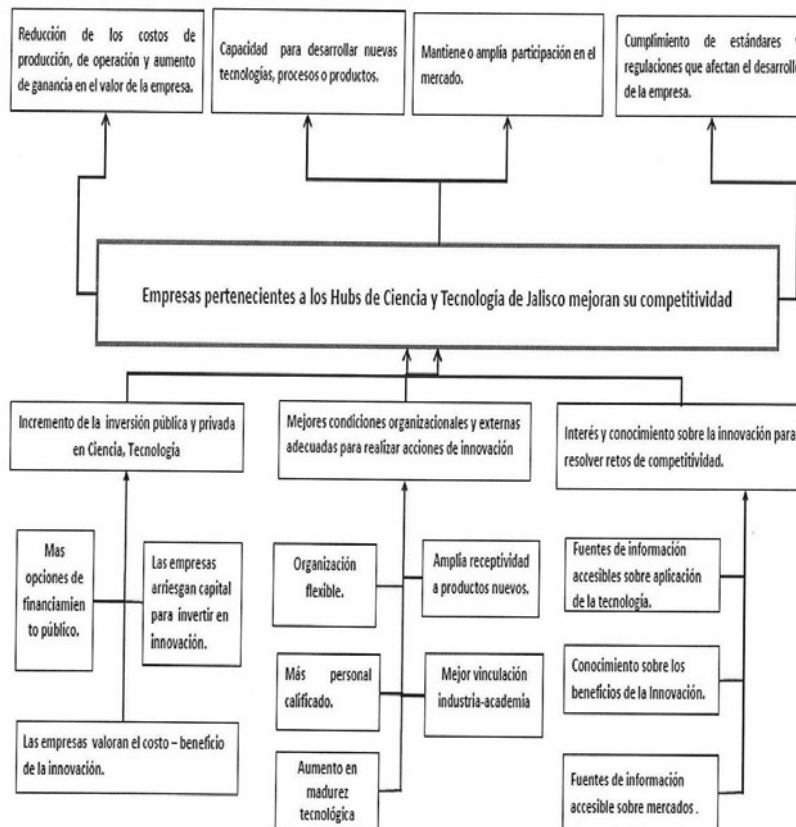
Reducción de los costos de producción, de operación y aumento de ganancia en el valor de la empresa.

Capacidad para desarrollar nuevas tecnologías, procesos o productos.

Mantiene o amplía participación en el mercado.

Cumplimiento de estándares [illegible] regulaciones que afectan el desarroll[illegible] de la empresa.

Empresas pertenecientes a los Hubs de Ciencia y Tecnología de Jalisco mejoran su competitividad

Incremento de la inversión pública y privada en Ciencia, Tecnología

Mejores condiciones organizacionales y externas adecuadas para realizar acciones de innovación

Interés y conocimiento sobre la innovación para resolver retos de competitividad.

Mas opciones de financiamiento público.

Las empresas arriesgan capital para invertir en innovación.

Las empresas valoran el costo – beneficio de la innovación.

Organización flexible.

Amplia receptividad a productos nuevos.

Más personal calificado.

Mejor vinculación industria-academia

Aumento en madurez tecnológica

Fuentes de información accesibles sobre aplicación de la tecnología.

Conocimiento sobre los beneficios de la Innovación.

Fuentes de información accesible sobre mercados .